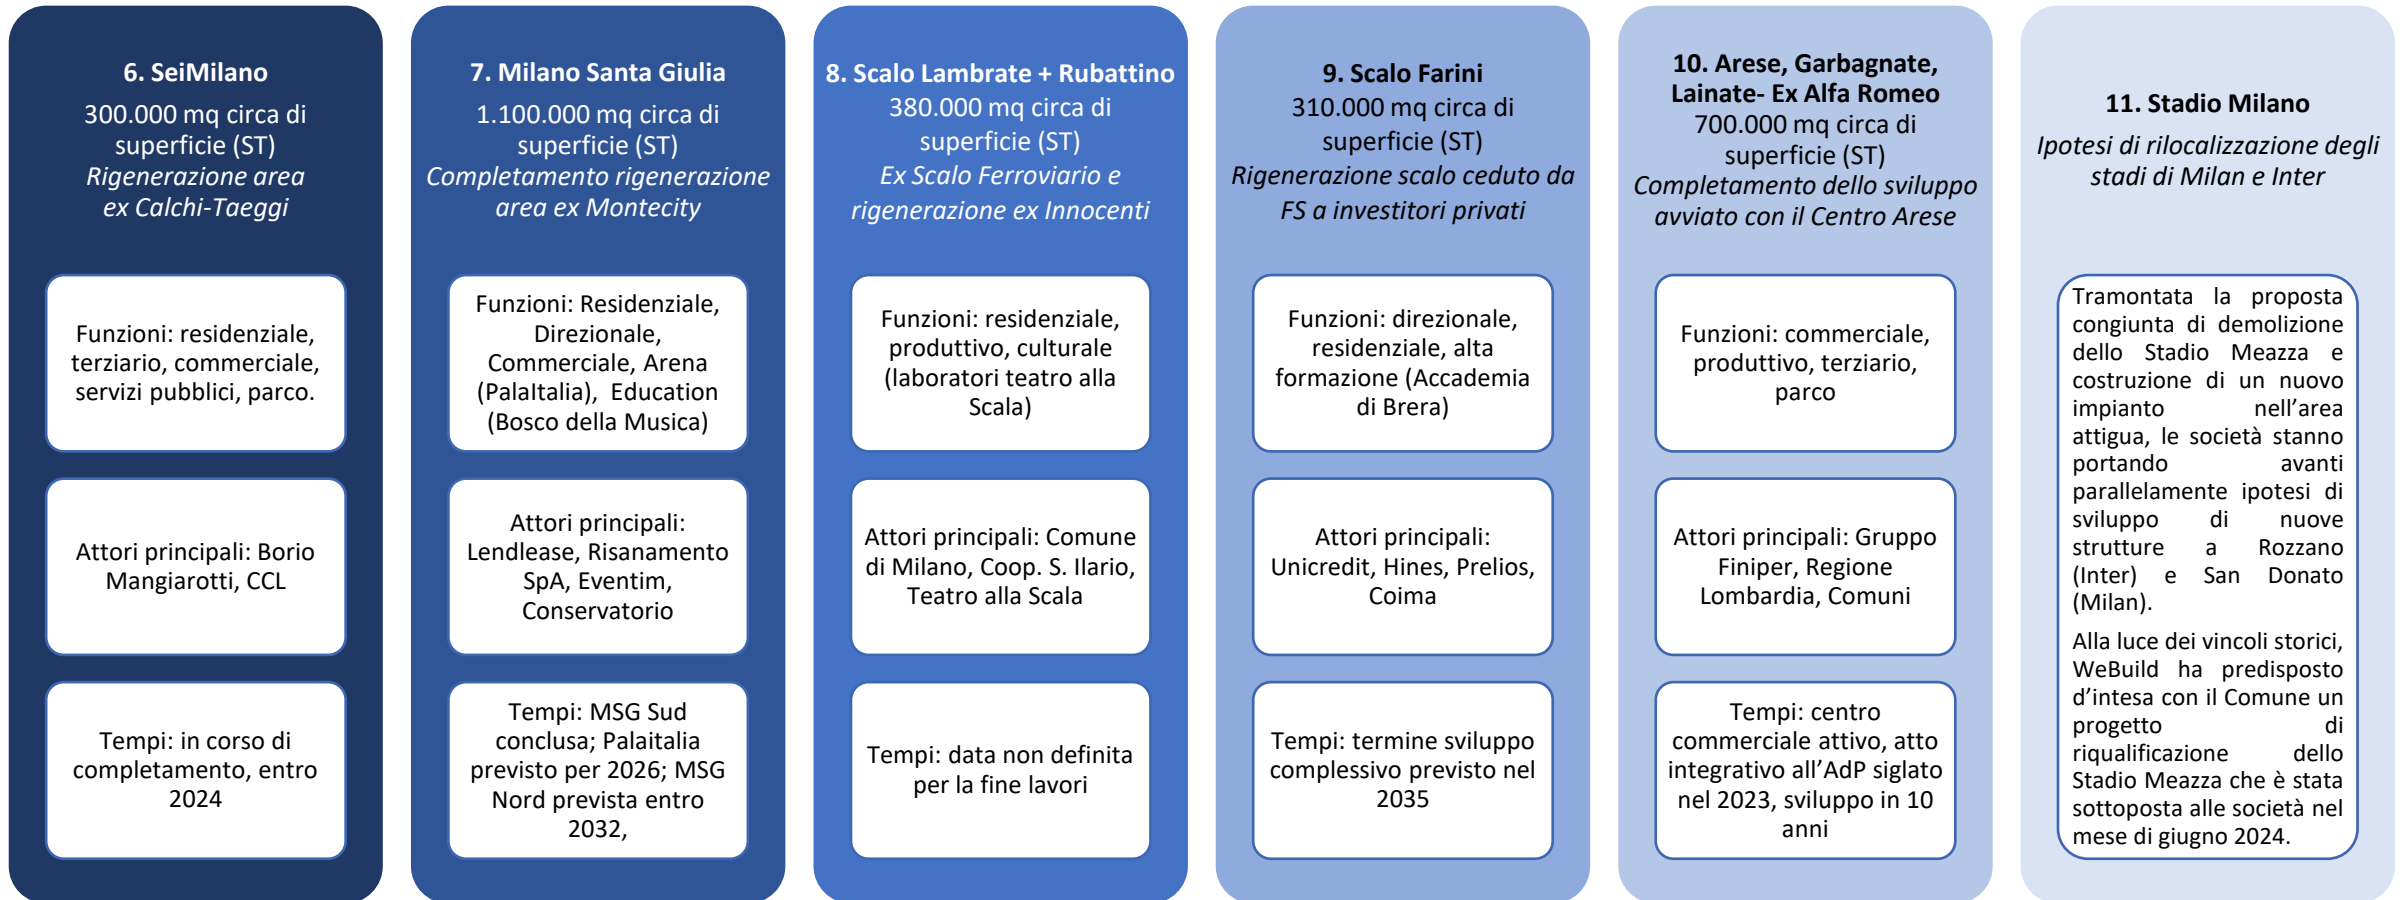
6. SeiMilano
300.000 mq circa di superficie (ST)
*Rigenerazione area ex Calchi-Taeggi*

Funzioni: residenziale, terziario, commerciale, servizi pubblici, parco.

Attori principali: Borio Mangiarotti, CCL

Tempi: in corso di completamento, entro 2024

7. Milano Santa Giulia
1.100.000 mq circa di superficie (ST)
*Completamento rigenerazione area ex Montecity*

Funzioni: Residenziale, Direzionale, Commerciale, Arena (PalaItalia), Education (Bosco della Musica)

Attori principali: Lendlease, Risanamento SpA, Eventim, Conservatorio

Tempi: MSG Sud conclusa; Palaitalia previsto per 2026; MSG Nord prevista entro 2032,

8. Scalo Lambrate + Rubattino
380.000 mq circa di superficie (ST)
*Ex Scalo Ferroviario e rigenerazione ex Innocenti*

Funzioni: residenziale, produttivo, culturale (laboratori teatro alla Scala)

Attori principali: Comune di Milano, Coop. S. Ilario, Teatro alla Scala

Tempi: data non definita per la fine lavori

9. Scalo Farini
310.000 mq circa di superficie (ST)
*Rigenerazione scalo ceduto da FS a investitori privati*

Funzioni: direzionale, residenziale, alta formazione (Accademia di Brera)

Attori principali: Unicredit, Hines, Prelios, Coima

Tempi: termine sviluppo complessivo previsto nel 2035

10. Arese, Garbagnate, Lainate- Ex Alfa Romeo
700.000 mq circa di superficie (ST)
*Completamento dello sviluppo avviato con il Centro Arese*

Funzioni: commerciale, produttivo, terziario, parco

Attori principali: Gruppo Finiper, Regione Lombardia, Comuni

Tempi: centro commerciale attivo, atto integrativo all'AdP siglato nel 2023, sviluppo in 10 anni

11. Stadio Milano
*Ipotesi di rilocalizzazione degli stadi di Milan e Inter*

Tramontata la proposta congiunta di demolizione dello Stadio Meazza e costruzione di un nuovo impianto nell'area attigua, le società stanno portando avanti parallelamente ipotesi di sviluppo di nuove strutture a Rozzano (Inter) e San Donato (Milan).

Alla luce dei vincoli storici, WeBuild ha predisposto d'intesa con il Comune un progetto di riqualificazione dello Stadio Meazza che è stata sottoposta alle società nel mese di giugno 2024.